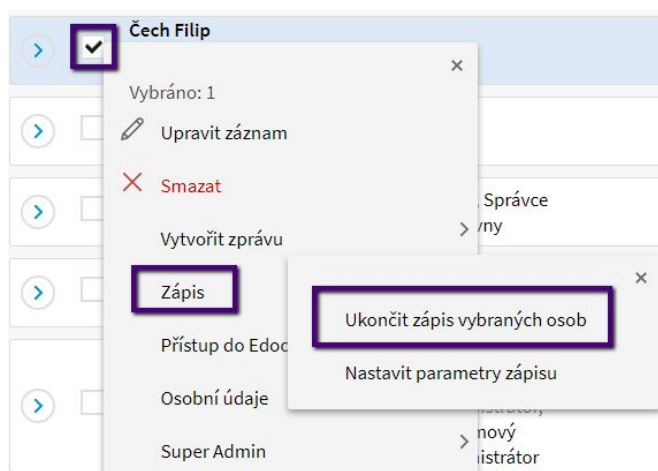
Čech Filip

×

Vybráno: 1

Upravit záznam

× Smazat

, Správce
vny

Vytvořit zprávu

Zápis

×

Ukončit zápis vybraných osob

Přístup do Edoc

Nastavit parametry zápisu

Osobní údaje

nový
istrátor

Super Admin